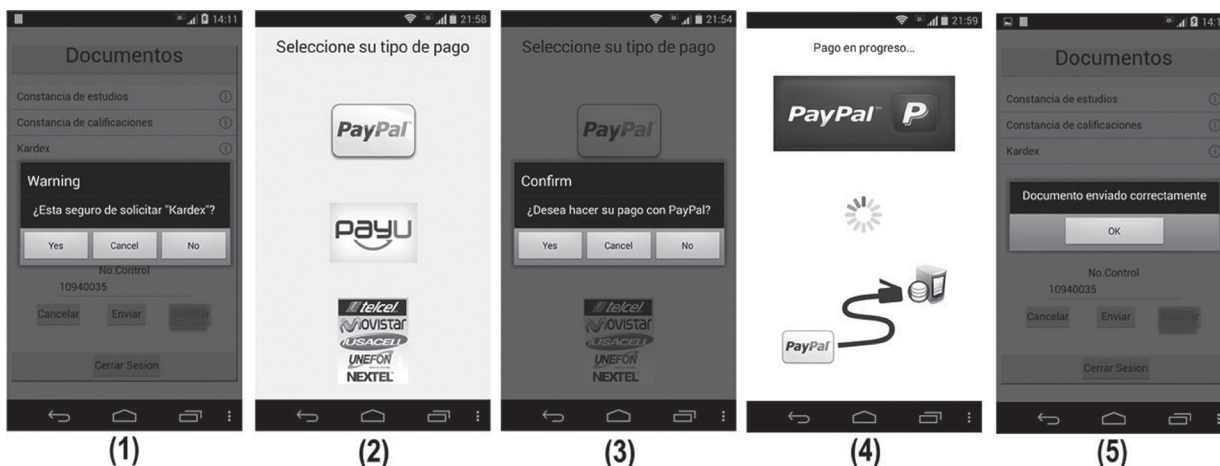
14:11

Documentos

Constancia de estudios

Constancia de calificaciones

Kardex

Warning

¿Esta seguro de solicitar "Kardex"?

Yes Cancel No

No.Control

10940035

Cancelar Enviar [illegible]

Cerrar Sesion

(1)

21:58

Seleccione su tipo de pago

PayPal

payu

telcel
movistar
IUSACELL
UNEFON
NEXTEL

(2)

21:54

Seleccione su tipo de pago

PayPal

Confirm

¿Desea hacer su pago con PayPal?

Yes Cancel No

telcel
movistar
IUSACELL
UNEFON
NEXTEL

(3)

21:59

Pago en progreso...

PayPal P

PayPal

(4)

14:1

Documentos

Constancia de estudios

Constancia de calificaciones

Kardex

Documento enviado correctamente

OK

No.Control

10940035

Cancelar Enviar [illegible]

Cerrar Sesion

(5)